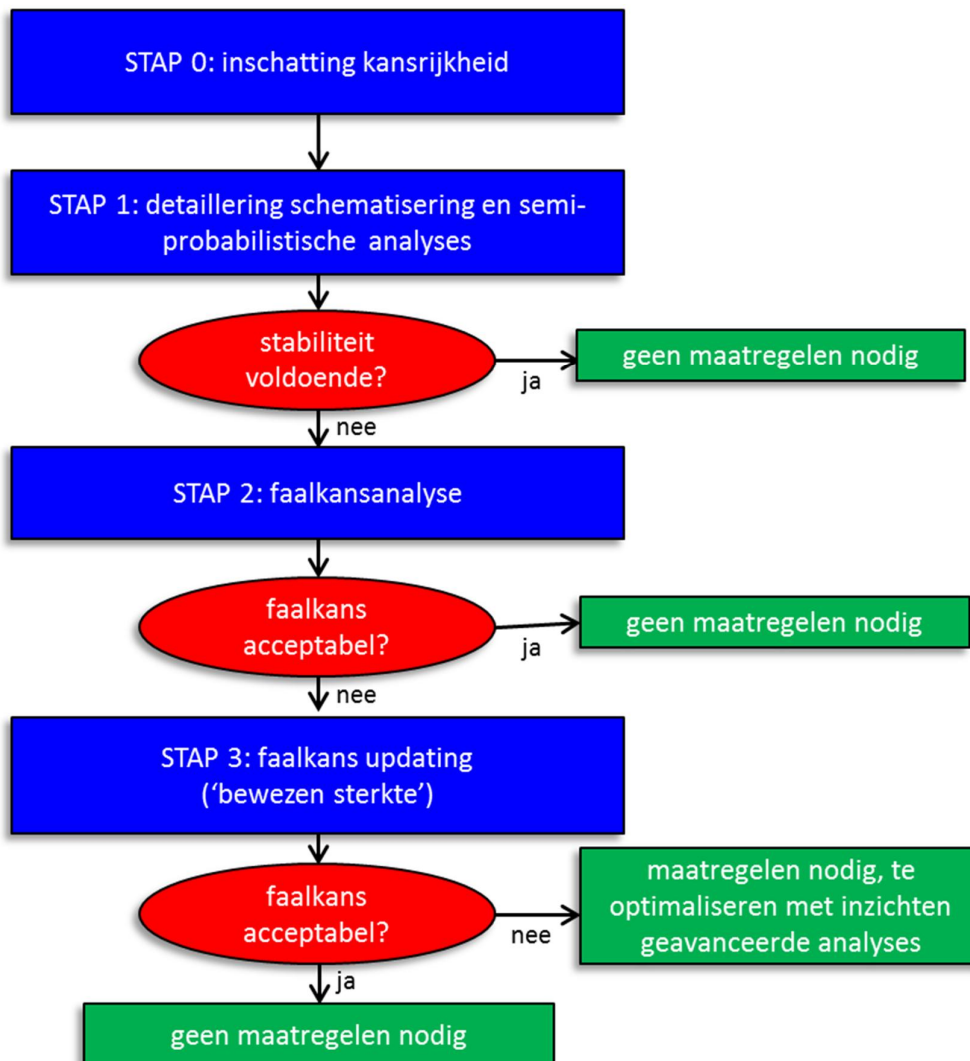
STAP 0: inschatting kansrijkheid

STAP 1: detaillering schematisering en semi-probabilistische analyses

stabiliteit voldoende?

ja

geen maatregelen nodig

nee

STAP 2: faalkansanalyse

faalkans acceptabel?

ja

geen maatregelen nodig

nee

STAP 3: faalkans updating ('bewezen sterkte')

faalkans acceptabel?

nee

maatregelen nodig, te optimaliseren met inzichten geavanceerde analyses

ja

geen maatregelen nodig